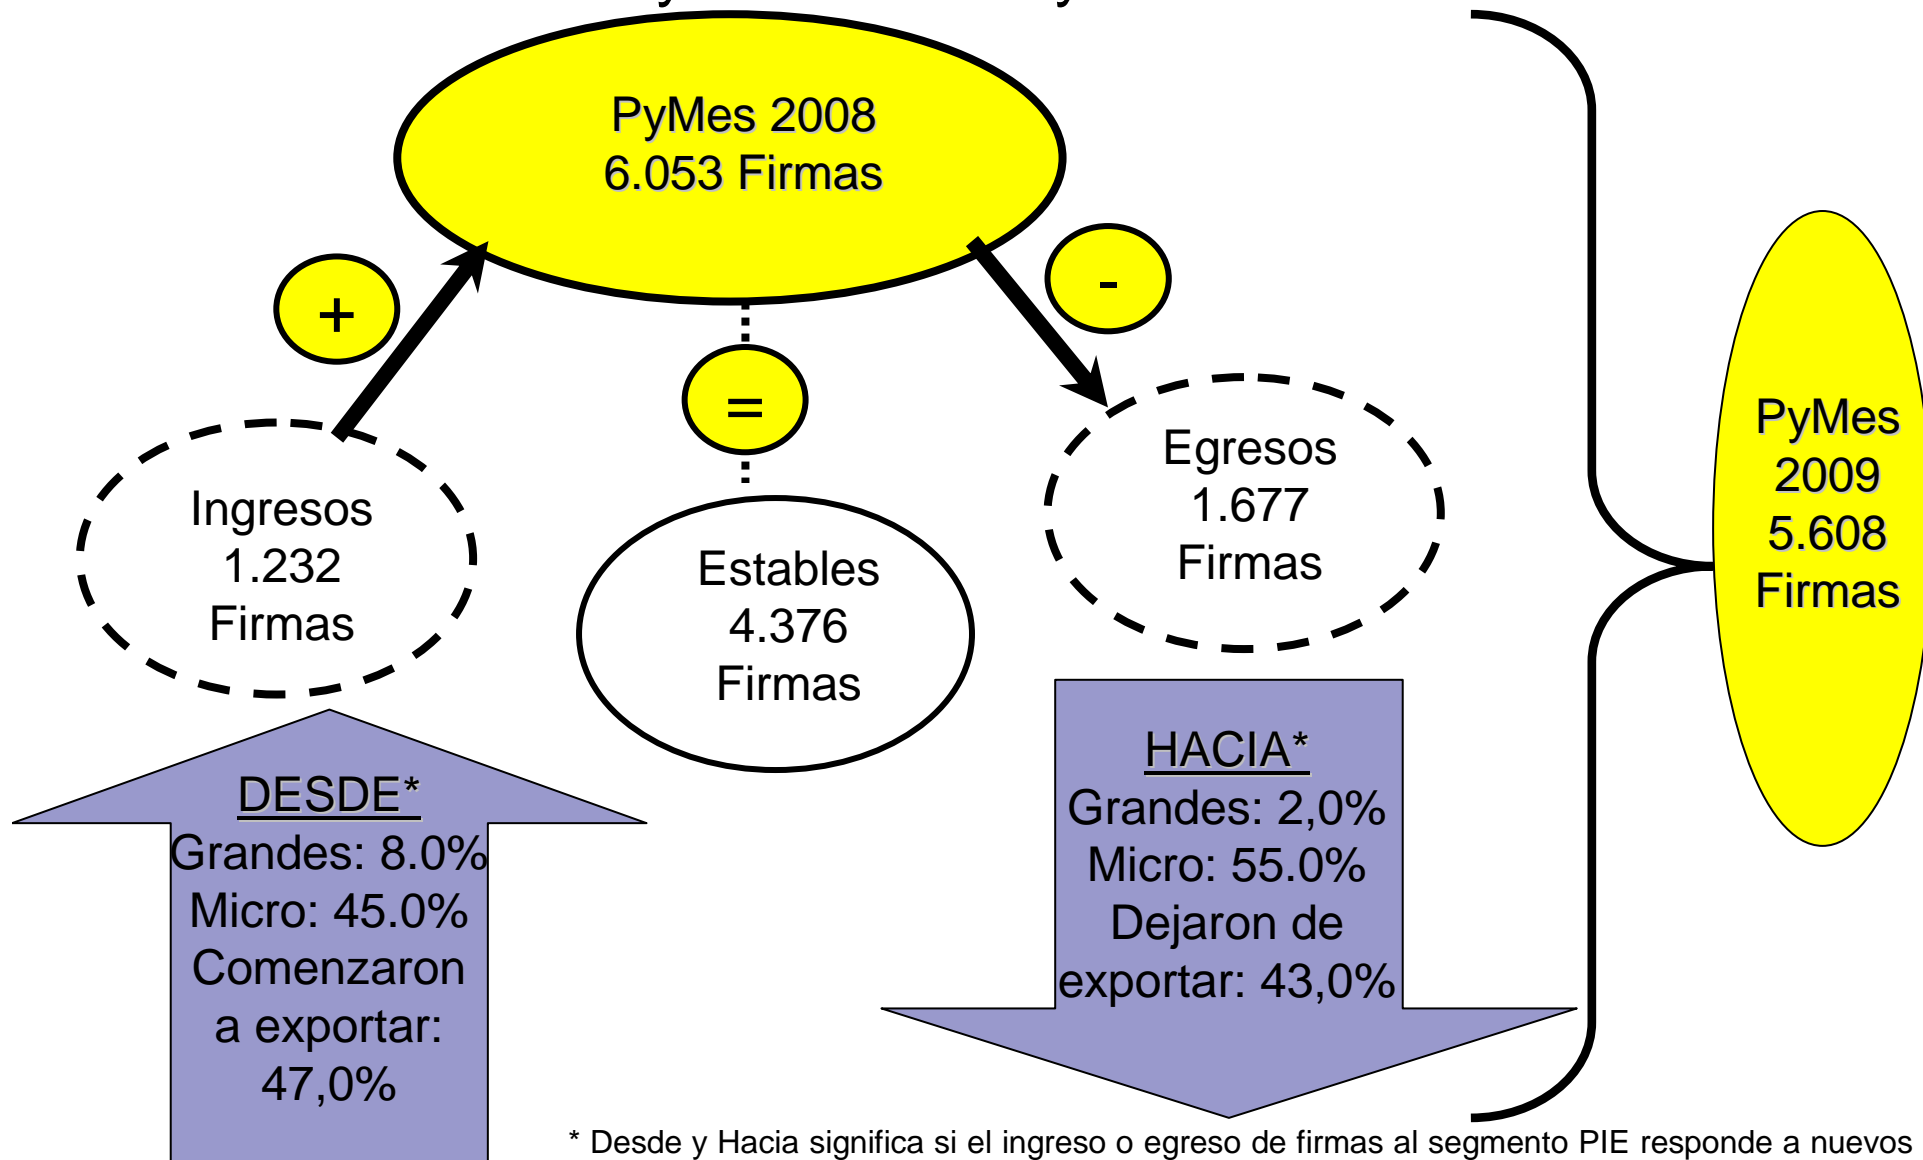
PyMes 2008
6.053 Firmas

+

=

-

Ingresos
1.232
Firmas

Estables
4.376
Firmas

Egresos
1.677
Firmas

PyMes
2009
5.608
Firmas

DESDE*
Grandes: 8.0%
Micro: 45.0%
Comenzaron a exportar: 47,0%

HACIA*
Grandes: 2,0%
Micro: 55.0%
Dejaron de exportar: 43,0%

* Desde y Hacia significa si el ingreso o egreso de firmas al segmento PIE responde a nuevos